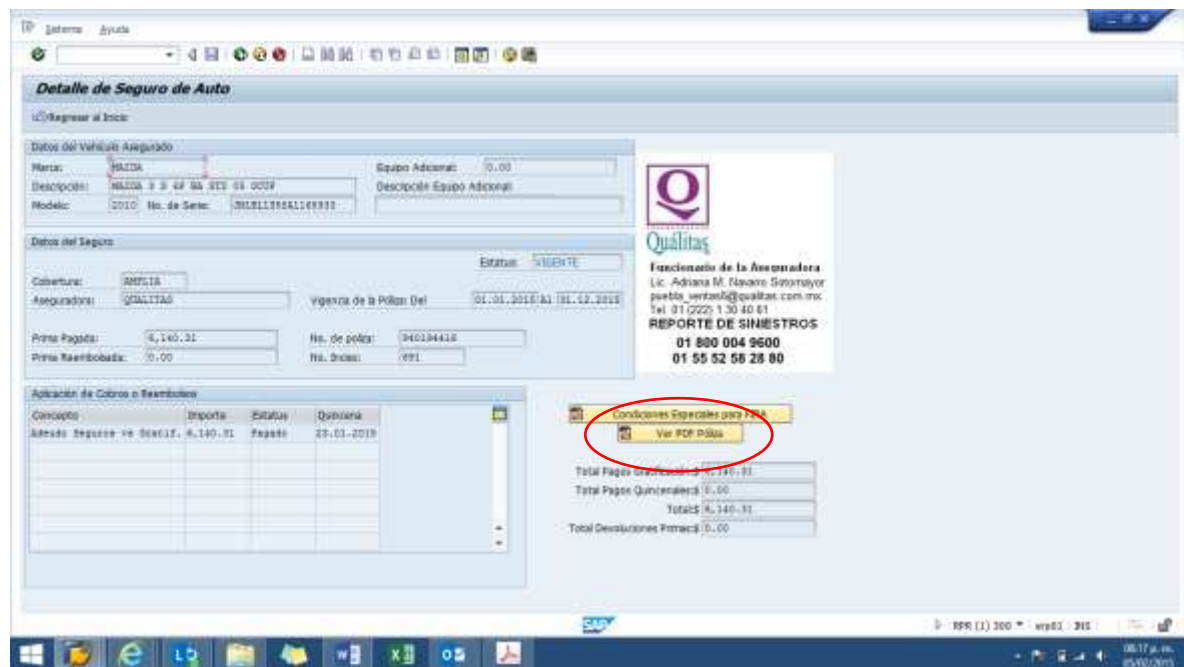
Sistema Ayuda

Detalle de Seguro de Auto

Regresar al Inicio

Datos del Vehículo Asegurado

Marca: MAZDA
Descripción: MAZDA 3 S 4P NA STD 05 OCUP
Modelo: 2010 No. de Serie: 3MZBL1356AL169333
Equipo Adicional: 0.00
Descripción Equipo Adicional:

Datos del Seguro

Estatus: VIGENTE
Cobertura: AMPLIA
Aseguradora: QUALITAS
Vigencia de la Póliza Del 01.01.2015 Al 31.12.2015
Prima Pagada: 6,140.31
Prima Reembolsada: 0.00
No. de póliza: 940194416
No. Inciso: 691

Qualitas
Funcionario de la Aseguradora
Lic. Adriana M. Navarro Sotomayor
puebla_ventas6@qualitas.com.mx
Tel. 01 (222) 1 30 40 61
REPORTE DE SINIESTROS
01 800 004 9600
01 55 52 58 28 80

Aplicación de Cobros o Reembolsos

| Concepto | Importe | Estatus | Quincena |
|---|---|---|---|
| Adeudo Seguros vs Gratif. | 6,140.31 | Pagado | 23.01.2015 |

Condiciones Especiales para FIRA
Ver PDF Póliza

Total Pagos Gratificación $ 6,140.31
Total Pagos Quincenales $ 0.00
Total $ 6,140.31
Total Devoluciones Prima $ 0.00

SAP
RPR (1) 300 ▼ erp01 INS

08:17 p. m.
05/02/2015